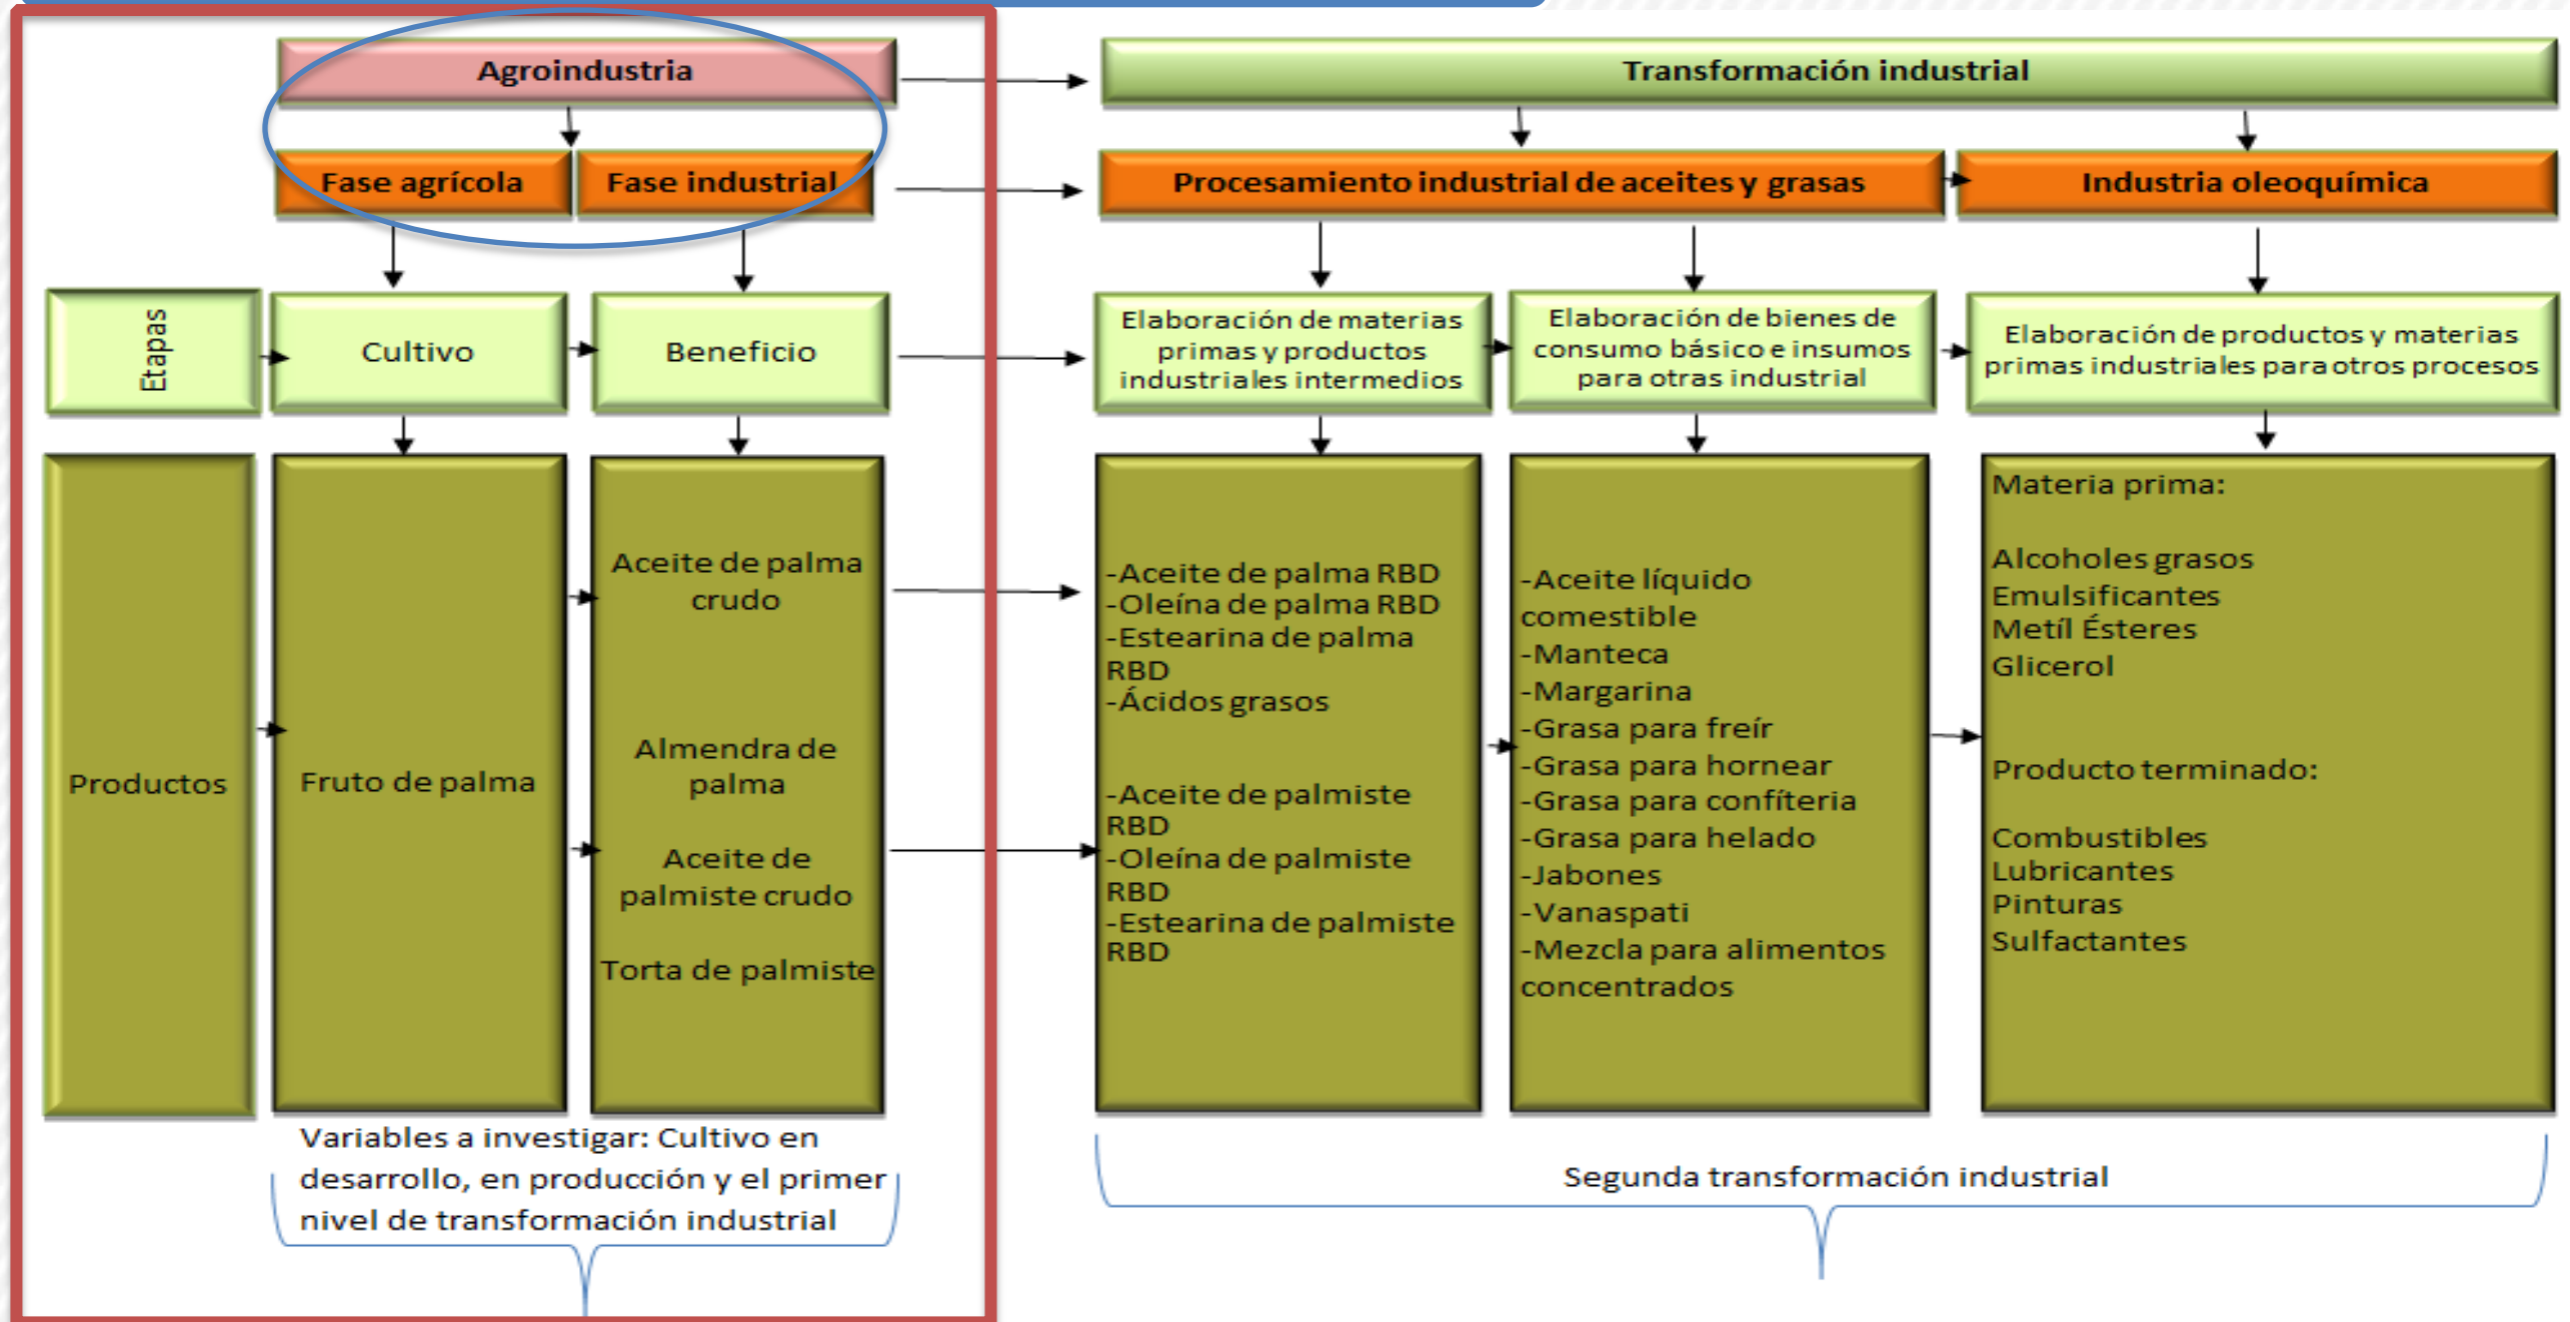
Agroindustria

Fase agrícola

Fase industrial

Transformación industrial

Procesamiento industrial de aceites y grasas

Industria oleoquímica

Etapas

Cultivo

Beneficio

Elaboración de materias primas y productos industriales intermedios

Elaboración de bienes de consumo básico e insumos para otras industrial

Elaboración de productos y materias primas industriales para otros procesos

Productos

Fruto de palma

Aceite de palma crudo

Almendra de palma

Aceite de palmiste crudo

Torta de palmiste

-Aceite de palma RBD
-Oleína de palma RBD
-Estearina de palma RBD
-Ácidos grasos

-Aceite de palmiste RBD
-Oleína de palmiste RBD
-Estearina de palmiste RBD

-Aceite líquido comestible
-Manteca
-Margarina
-Grasa para freír
-Grasa para hornear
-Grasa para confítería
-Grasa para helado
-Jabones
-Vanaspati
-Mezcla para alimentos concentrados

Materia prima:

Alcoholes grasos
Emulsificantes
Metíl Ésteres
Glicerol

Producto terminado:

Combustibles
Lubricantes
Pinturas
Sulfactantes

Variables a investigar: Cultivo en desarrollo, en producción y el primer nivel de transformación industrial

Segunda transformación industrial